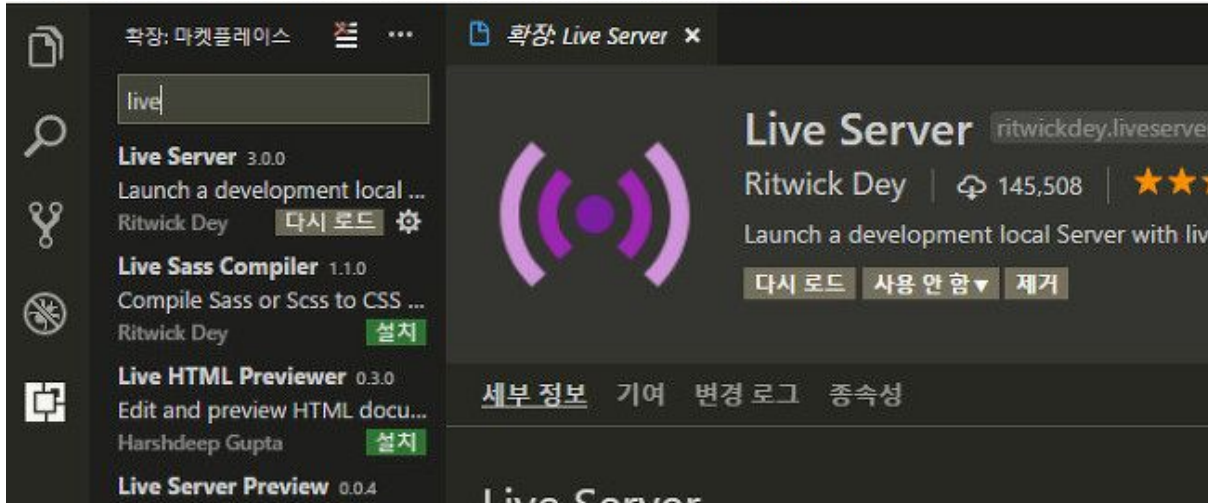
확장: 마켓플레이스 ···

확장: Live Server ×

live

Live Server 3.0.0
Launch a development local ...
Ritwick Dey 다시 로드

Live Sass Compiler 1.1.0
Compile Sass or Scss to CSS ...
Ritwick Dey 설치

Live HTML Previewer 0.3.0
Edit and preview HTML docu...
Harshdeep Gupta 설치

Live Server Preview 0.0.4

Live Server ritwickdey.liveserve
Ritwick Dey | 145,508 |
Launch a development local Server with liv
다시 로드 사용 안 함▾ 제거

세부 정보 기여 변경 로그 종속성

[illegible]